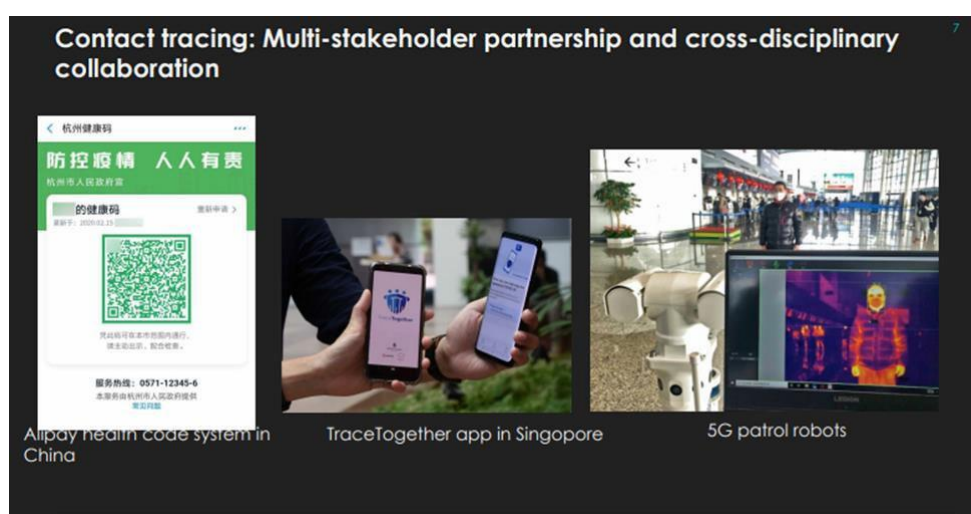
Contact tracing: Multi-stakeholder partnership and cross-disciplinary collaboration

7

杭州健康码

防控疫情 人人有责

杭州市人民政府官

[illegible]的健康码

重新申请 >

更新于：2020.02.15 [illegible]

凭此码可在本市范围内通行，请主动出示，配合检查。

服务热线：0571-12345-6

本服务由杭州市人民政府提供

常见问题

Alipay health code system in China

TraceTogether app in Singopore

5G patrol robots